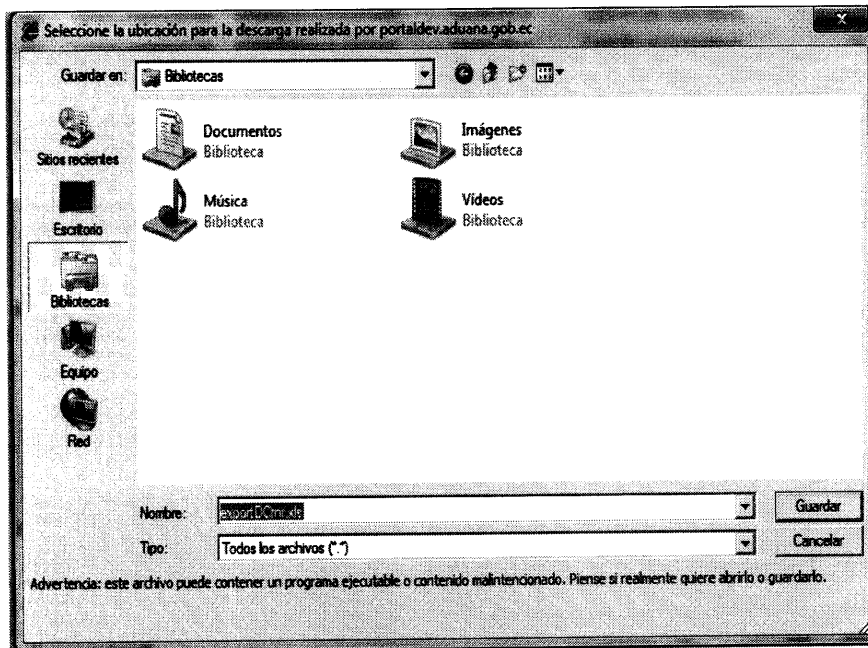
Seleccione la ubicación para la descarga realizada por portaldev.aduana.gob.ec

Guardar en: Bibliotecas

Sitios recientes
Escritorio
Bibliotecas
Equipo
Red

Documentos
Biblioteca

Imágenes
Biblioteca

Música
Biblioteca

Vídeos
Biblioteca

Nombre: exportDCmr.xls
Tipo: Todos los archivos (*.*)

Guardar
Cancelar

Advertencia: este archivo puede contener un programa ejecutable o contenido malintencionado. Piense si realmente quiere abrirlo o guardarlo.